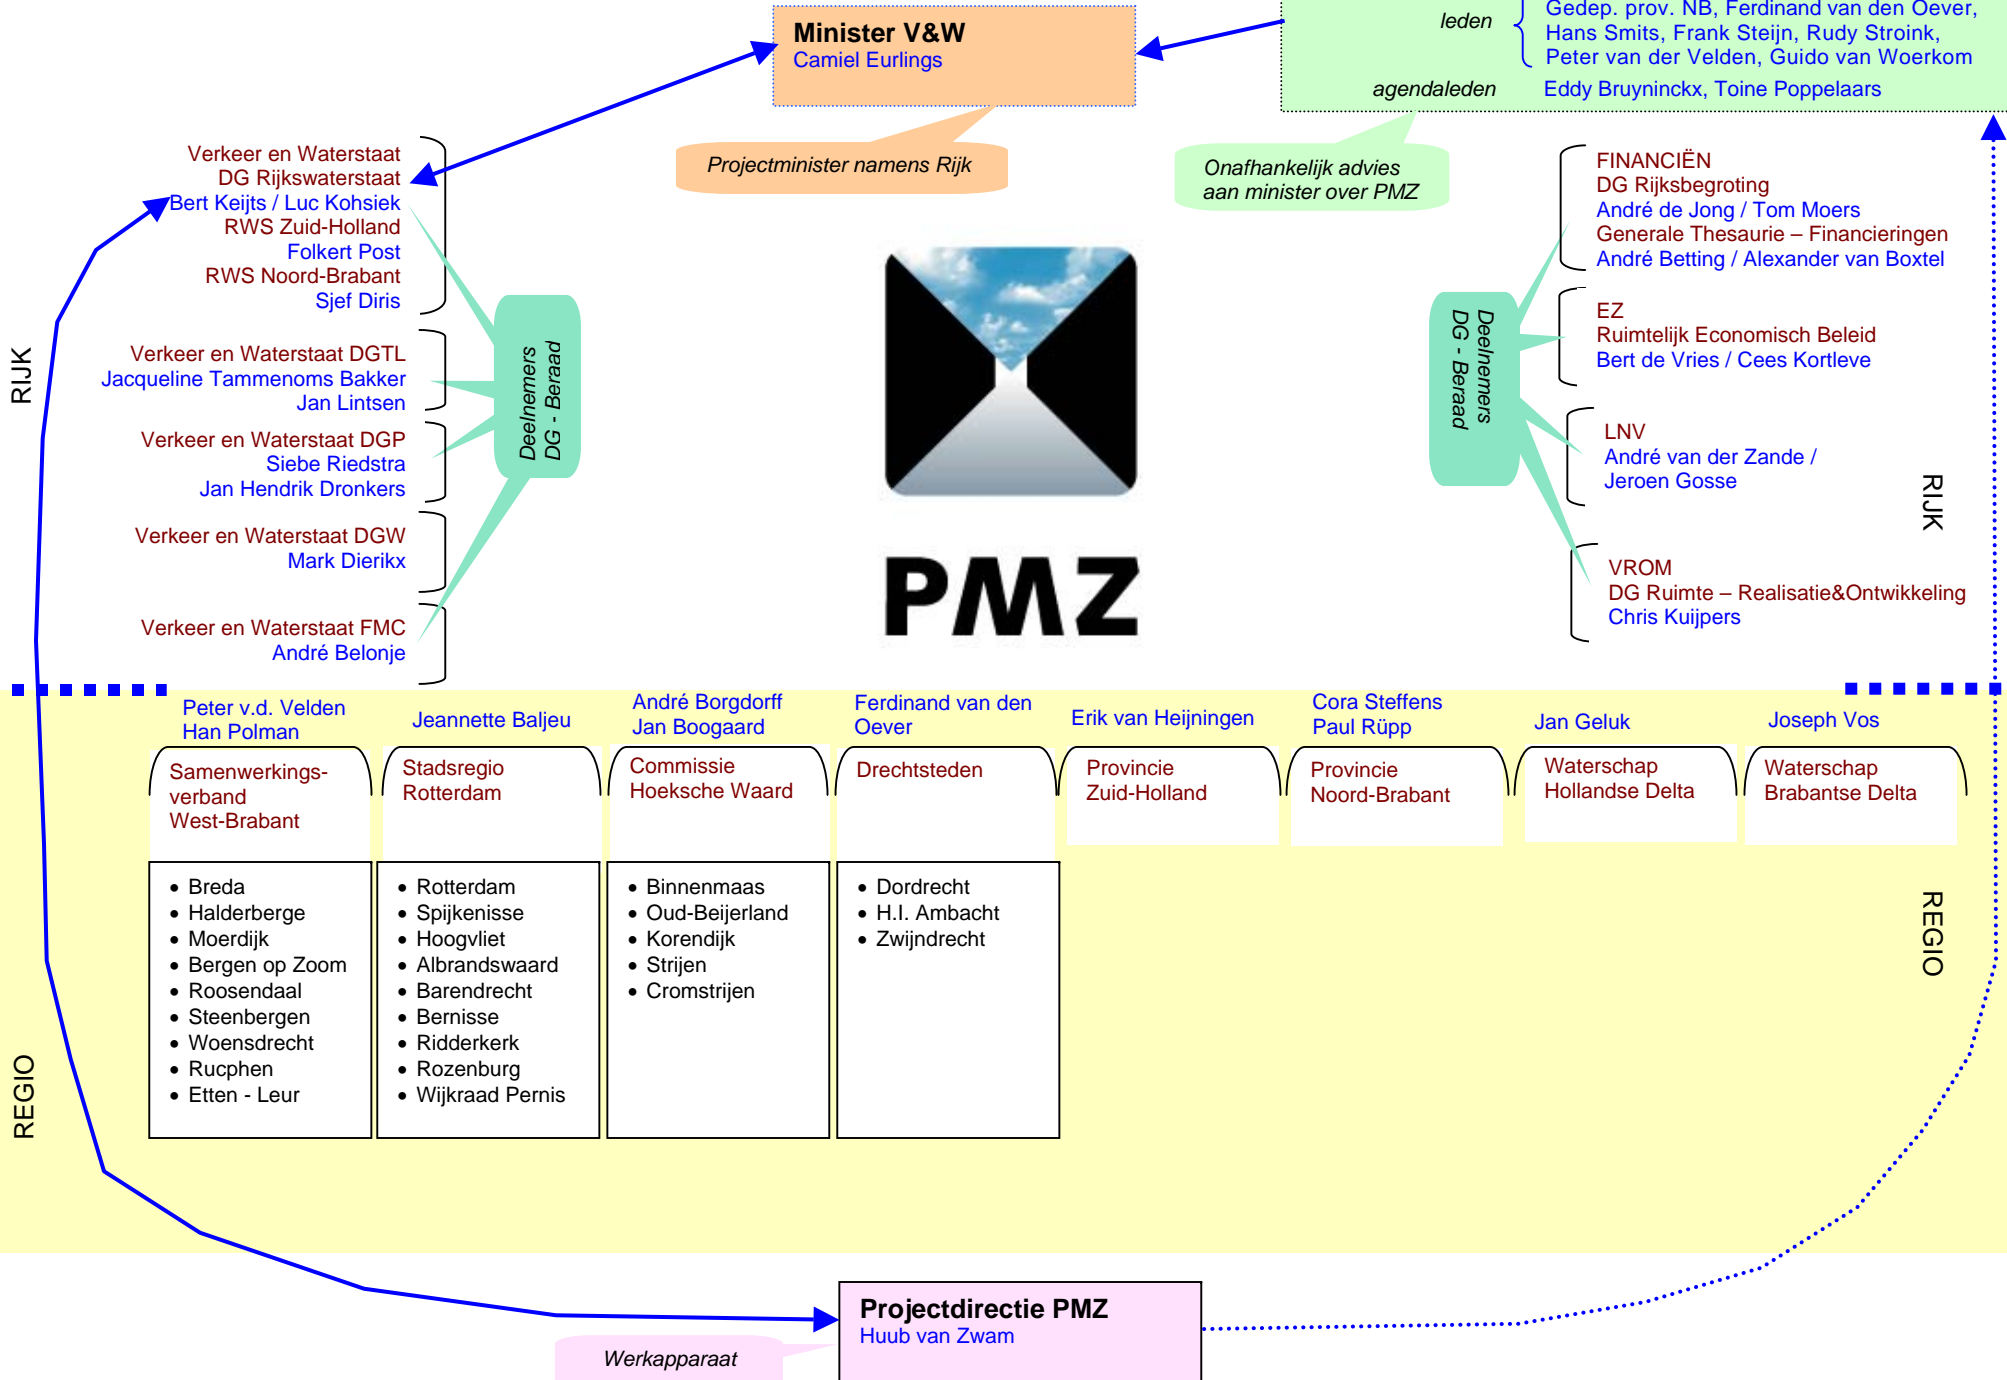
Minister V&W
Camiel Eurlings

leden
Gedep. prov. NB, Ferdinand van den Oever, Hans Smits, Frank Steijn, Rudy Stroink, Peter van der Velden, Guido van Woerkom
agendaleden
Eddy Bruyninckx, Toine Poppelaars

Projectminister namens Rijk

Onafhankelijk advies aan minister over PMZ

Verkeer en Waterstaat
DG Rijkswaterstaat
Bert Keijts / Luc Kohsiek
RWS Zuid-Holland
Folkert Post
RWS Noord-Brabant
Sjef Diris

Verkeer en Waterstaat DGTL
Jacqueline Tammenoms Bakker
Jan Lintsen

Verkeer en Waterstaat DGP
Siebe Riedstra
Jan Hendrik Dronkers

Verkeer en Waterstaat DGW
Mark Dierikx

Verkeer en Waterstaat FMC
André Belonje

Deelnemers
DG - Beraad

RIJK

PMZ

Deelnemers
DG - Beraad

FINANCIËN
DG Rijksbegroting
André de Jong / Tom Moers
Generale Thesaurie – Financieringen
André Betting / Alexander van Boxtel

EZ
Ruimtelijk Economisch Beleid
Bert de Vries / Cees Kortleve

LNV
André van der Zande / Jeroen Gosse

VROM
DG Ruimte – Realisatie&Ontwikkeling
Chris Kuijpers

RIJK

Peter v.d. Velden
Han Polman
Samenwerkingsverband West-Brabant
• Breda
• Halderberge
• Moerdijk
• Bergen op Zoom
• Roosendaal
• Steenbergen
• Woensdrecht
• Rucphen
• Etten - Leur

Jeannette Baljeu
Stadsregio Rotterdam
• Rotterdam
• Spijkenisse
• Hoogvliet
• Albrandswaard
• Barendrecht
• Bernisse
• Ridderkerk
• Rozenburg
• Wijkraad Pernis

André Borgdorff
Jan Boogaard
Commissie Hoeksche Waard
• Binnenmaas
• Oud-Beijerland
• Korendijk
• Strijen
• Cromstrijen

Ferdinand van den Oever
Drechtsteden
• Dordrecht
• H.I. Ambacht
• Zwijndrecht

Erik van Heijningen
Provincie Zuid-Holland

Cora Steffens
Paul Rüpp
Provincie Noord-Brabant

Jan Geluk
Waterschap Hollandse Delta

Joseph Vos
Waterschap Brabantse Delta

REGIO

REGIO

Projectdirectie PMZ
Huub van Zwam

Werkapparaat